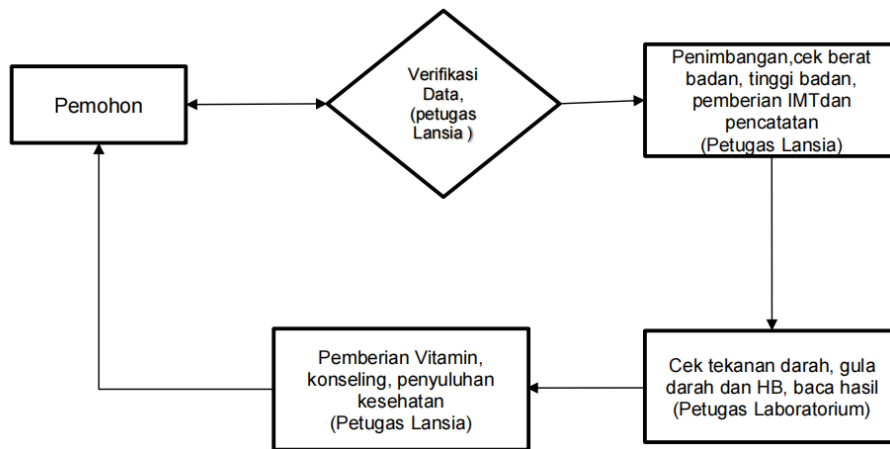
Pemohon

Verifikasi Data, (petugas Lansia )

Penimbangan,cek berat badan, tinggi badan, pemberian IMTdan pencatatan (Petugas Lansia)

Cek tekanan darah, gula darah dan HB, baca hasil (Petugas Laboratorium)

Pemberian Vitamin, konseling, penyuluhan kesehatan (Petugas Lansia)